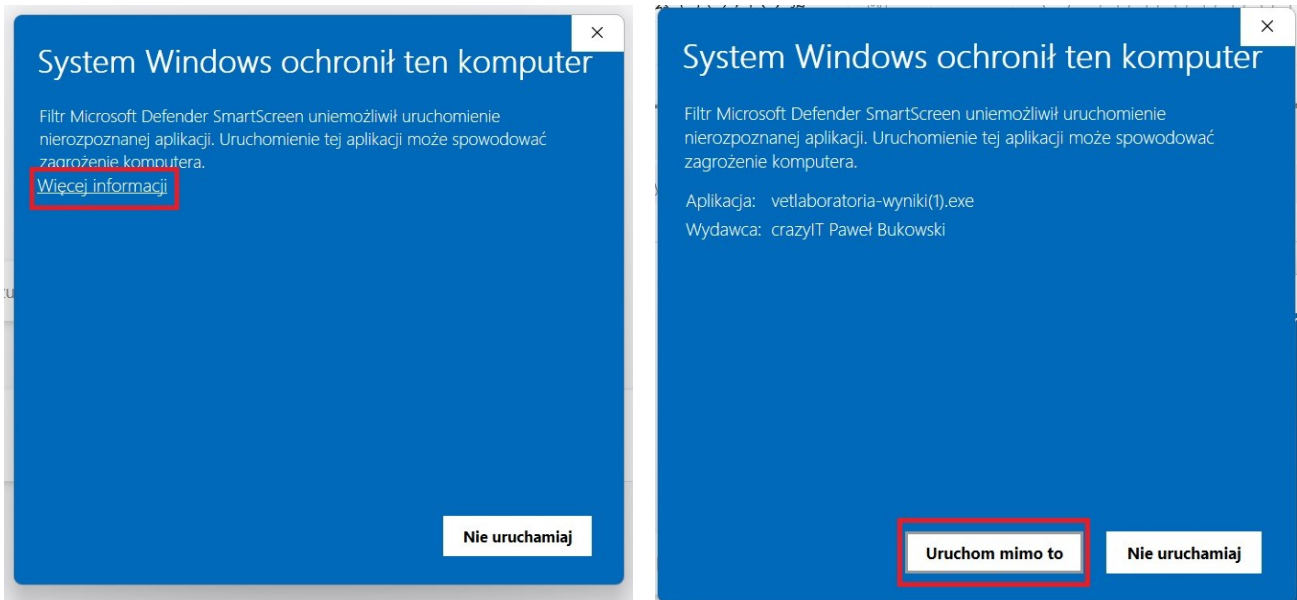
×

System Windows ochronił ten komputer

Filtr Microsoft Defender SmartScreen uniemożliwił uruchomienie nierozpoznanej aplikacji. Uruchomienie tej aplikacji może spowodować zagrożenie komputera.

Więcej informacji

Nie uruchamiaj

×

System Windows ochronił ten komputer

Filtr Microsoft Defender SmartScreen uniemożliwił uruchomienie nierozpoznanej aplikacji. Uruchomienie tej aplikacji może spowodować zagrożenie komputera.

Aplikacja: vetlaboratoria-wyniki(1).exe
Wydawca: crazyIT Paweł Bukowski

Uruchom mimo to

Nie uruchamiaj